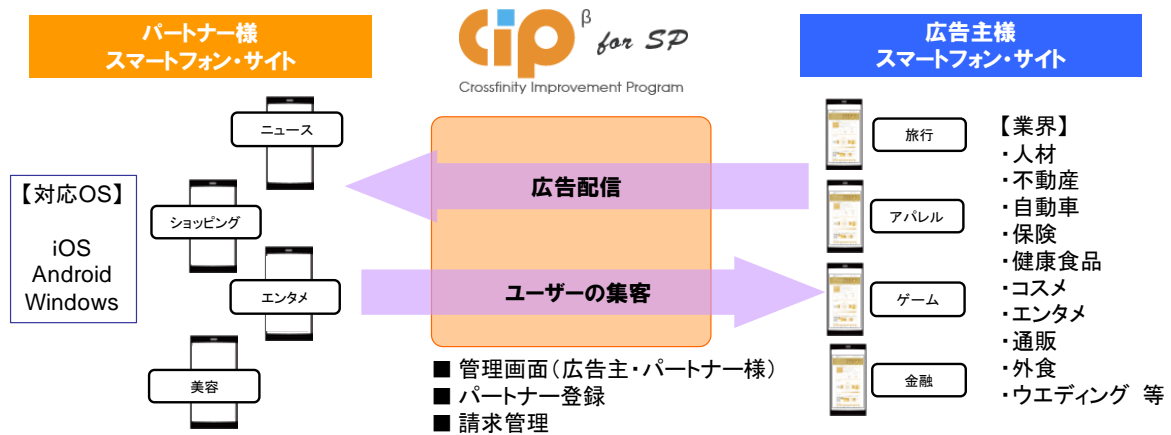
パートナー様
スマートフォン・サイト

cip β for SP
Crossfinity Improvement Program

広告主様
スマートフォン・サイト

ニュース

ショッピング

エンタメ

美容

【対応OS】
iOS
Android
Windows

広告配信

ユーザーの集客

■ 管理画面（広告主・パートナー様）
■ パートナー登録
■ 請求管理

旅行

アパレル

ゲーム

金融

【業界】
・人材
・不動産
・自動車
・保険
・健康食品
・コスメ
・エンタメ
・通販
・外食
・ウエディング 等